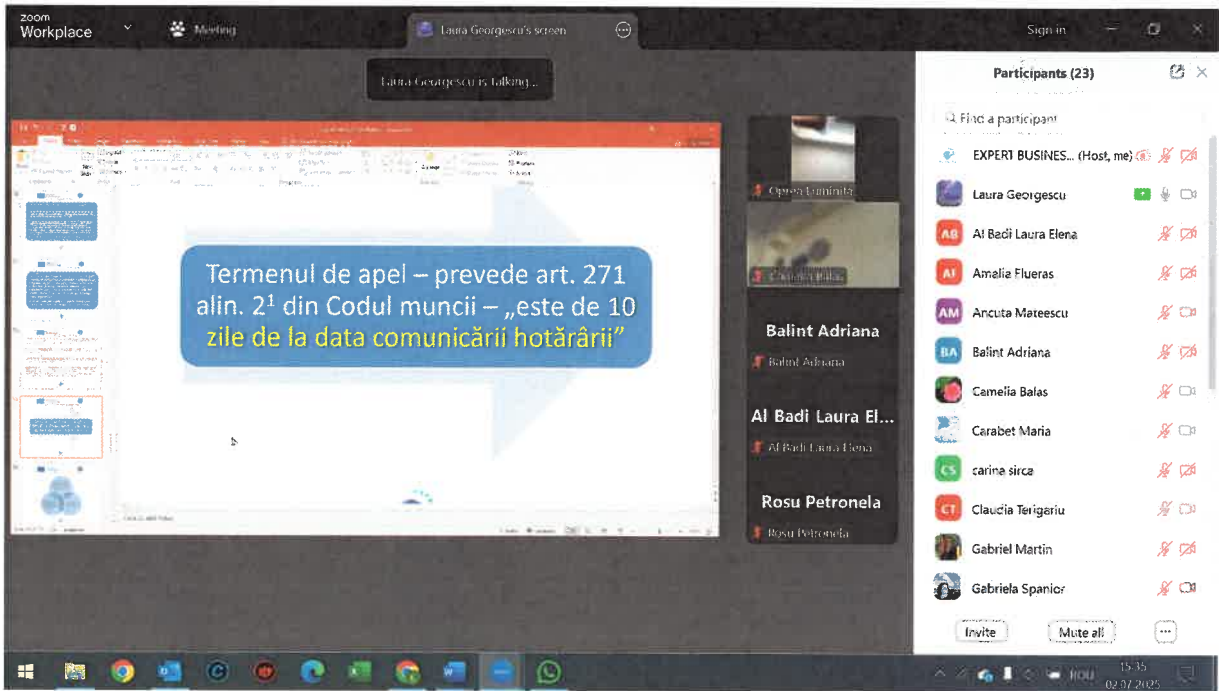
zoom Workplace

Meeting

Laura Georgescu's screen

Sign in

Laura Georgescu is talking...

Termenul de apel – prevede art. 271 alin. $2^1$ din Codul muncii – „este de 10 zile de la data comunicării hotărârii"

Oprea Luminita

Camelia Balas

Balint Adriana

Balint Adriana

Al Badi Laura El...

Al Badi Laura Elena

Rosu Petronela

Rosu Petronela

Participants (23)

Find a participant

EXPERT BUSINES... (Host, me)

Laura Georgescu

AB Al Badi Laura Elena

AF Amalia Flueras

AM Ancuta Mateescu

BA Balint Adriana

Camelia Balas

Carabet Maria

CS carina sirca

CT Claudia Terigariu

Gabriel Martin

Gabriela Spanior

Invite

Mute all

...

ROU

15:35
02.07.2025